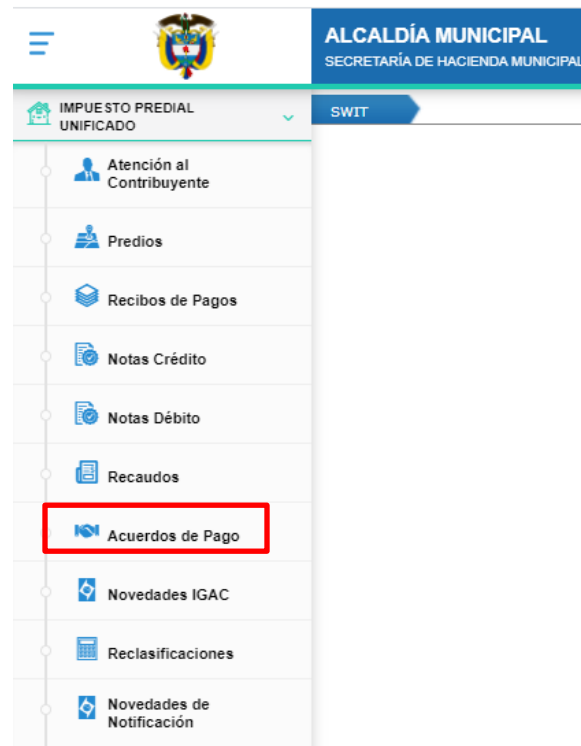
ALCALDÍA MUNICIPAL
SECRETARÍA DE HACIENDA MUNICIPAL

IMPUESTO PREDIAL UNIFICADO

SWIT

Atención al Contribuyente

Predios

Recibos de Pagos

Notas Crédito

Notas Débito

Recaudos

Acuerdos de Pago

Novedades IGAC

Reclasificaciones

Novedades de Notificación